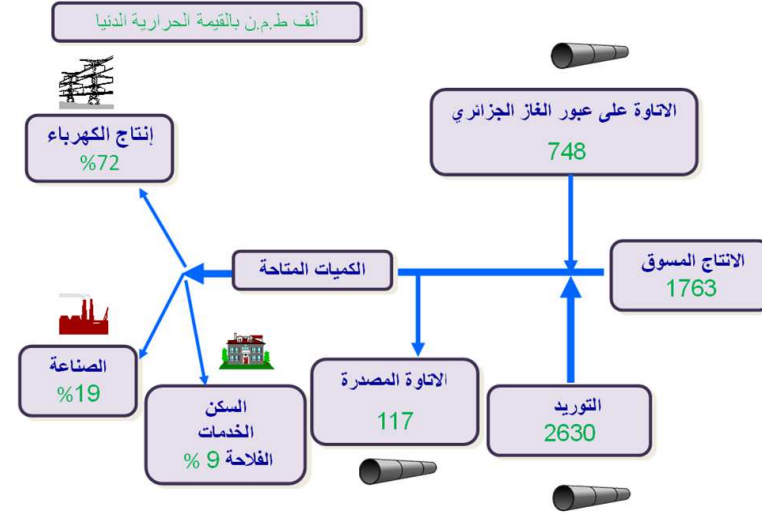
ألف ط.م.ن بالقيمة الحرارية الدنيا

الاتاوة على عبور الغاز الجزائري
748

إنتاج الكهرباء
%72

الكميات المتاحة

الانتاج المسوق
1763

الصناعة
%19

السكن
الخدمات
الفلاحة 9 %

الاتاوة المصدرة
117

التوريد
2630